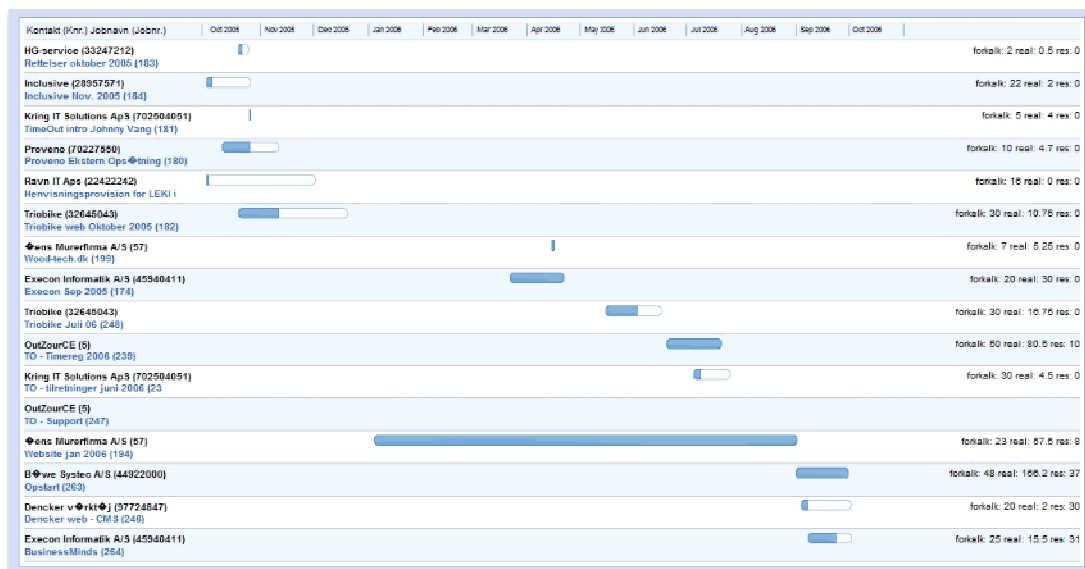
| Kontakt (Knr.) Jobnavn (Jobnr.) | Okt 2005 | Nov 2005 | Dec 2005 | Jan 2006 | Feb 2006 | Mar 2006 | Apr 2006 | May 2006 | Jun 2006 | Jul 2006 | Aug 2006 | Sep 2006 | Okt 2006 | |
|---|---|---|---|---|---|---|---|---|---|---|---|---|---|---|
| HG-service (33247212) Rettelser oktober 2005 (183) | | | | | | | | | | | | | | forkalk: 2 real: 0.5 res: 0 |
| Inclusive (28957571) Inclusive Nov. 2005 (184) | | | | | | | | | | | | | | forkalk: 22 real: 2 res: 0 |
| Kring IT Solutions ApS (702504051) TimeOut intro Johnny Vang (181) | | | | | | | | | | | | | | forkalk: 5 real: 4 res: 0 |
| Proveno (70227550) Proveno Ekstern Ops�tning (180) | | | | | | | | | | | | | | forkalk: 10 real: 4.7 res: 0 |
| Ravn IT Aps (22422242) Henvisningsprovision for LEKI i | | | | | | | | | | | | | | forkalk: 16 real: 0 res: 0 |
| Triobike (32646043) Triobike web Oktober 2005 (182) | | | | | | | | | | | | | | forkalk: 30 real: 10.75 res: 0 |
| �ens Murerfirma A/S (57) Wood-tech.dk (199) | | | | | | | | | | | | | | forkalk: 7 real: 8.25 res: 0 |
| Execon Informatik A/S (45540411) Execon Sep 2005 (174) | | | | | | | | | | | | | | forkalk: 20 real: 30 res: 0 |
| Triobike (32646043) Triobike Juli 06 (248) | | | | | | | | | | | | | | forkalk: 30 real: 16.75 res: 0 |
| OutZourCE (5) TO - Timereg 2006 (239) | | | | | | | | | | | | | | forkalk: 50 real: 80.5 res: 10 |
| Kring IT Solutions ApS (702504051) TO - tilretninger juni 2006 (23 | | | | | | | | | | | | | | forkalk: 30 real: 4.5 res: 0 |
| OutZourCE (5) TO - Support (247) | | | | | | | | | | | | | | |
| �ens Murerfirma A/S (57) Website jan 2006 (194) | | | | | | | | | | | | | | forkalk: 23 real: 57.5 res: 8 |
| B�we Systeo A/S (44822000) Opstart (263) | | | | | | | | | | | | | | forkalk: 48 real: 166.2 res: 37 |
| Dencker v�rkt�j (37724847) Dencker web - CMS (246) | | | | | | | | | | | | | | forkalk: 20 real: 2 res: 30 |
| Execon Informatik A/S (45540411) BusinessMinds (264) | | | | | | | | | | | | | | forkalk: 25 real: 15.5 res: 31 |